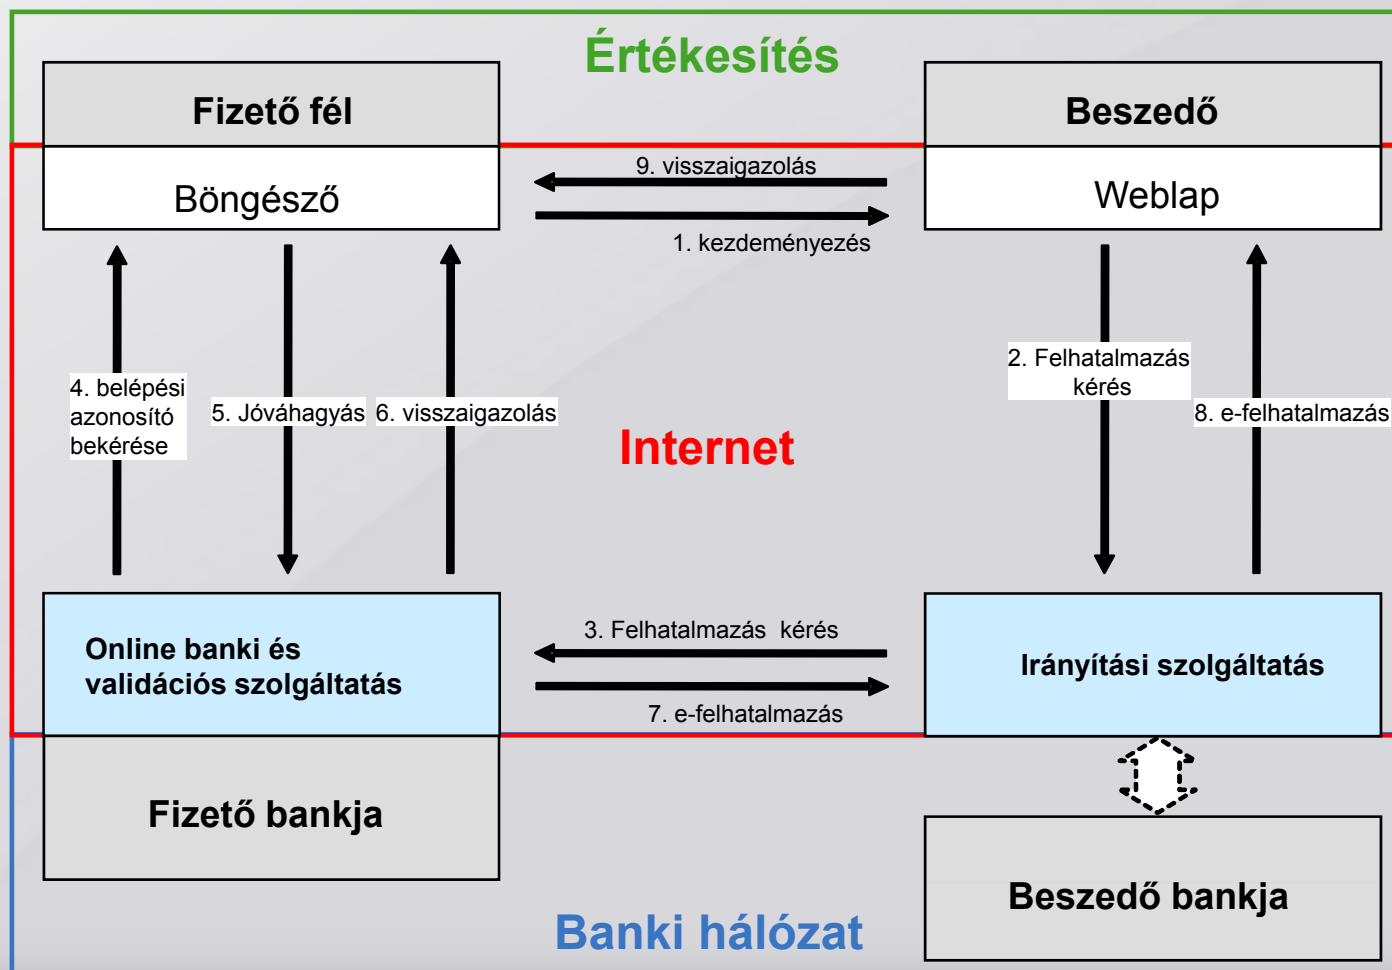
Értékesítés

Fizető fél

Böngésző

Beszedő

Weblap

9. visszaigazolás

1. kezdeményezés

4. belépési azonosító bekérése

5. Jóváhagyás

6. visszaigazolás

Internet

2. Felhatalmazás kérés

8. e-felhatalmazás

Online banki és validációs szolgáltatás

3. Felhatalmazás kérés

7. e-felhatalmazás

Irányítási szolgáltatás

Fizető bankja

Beszedő bankja

Banki hálózat